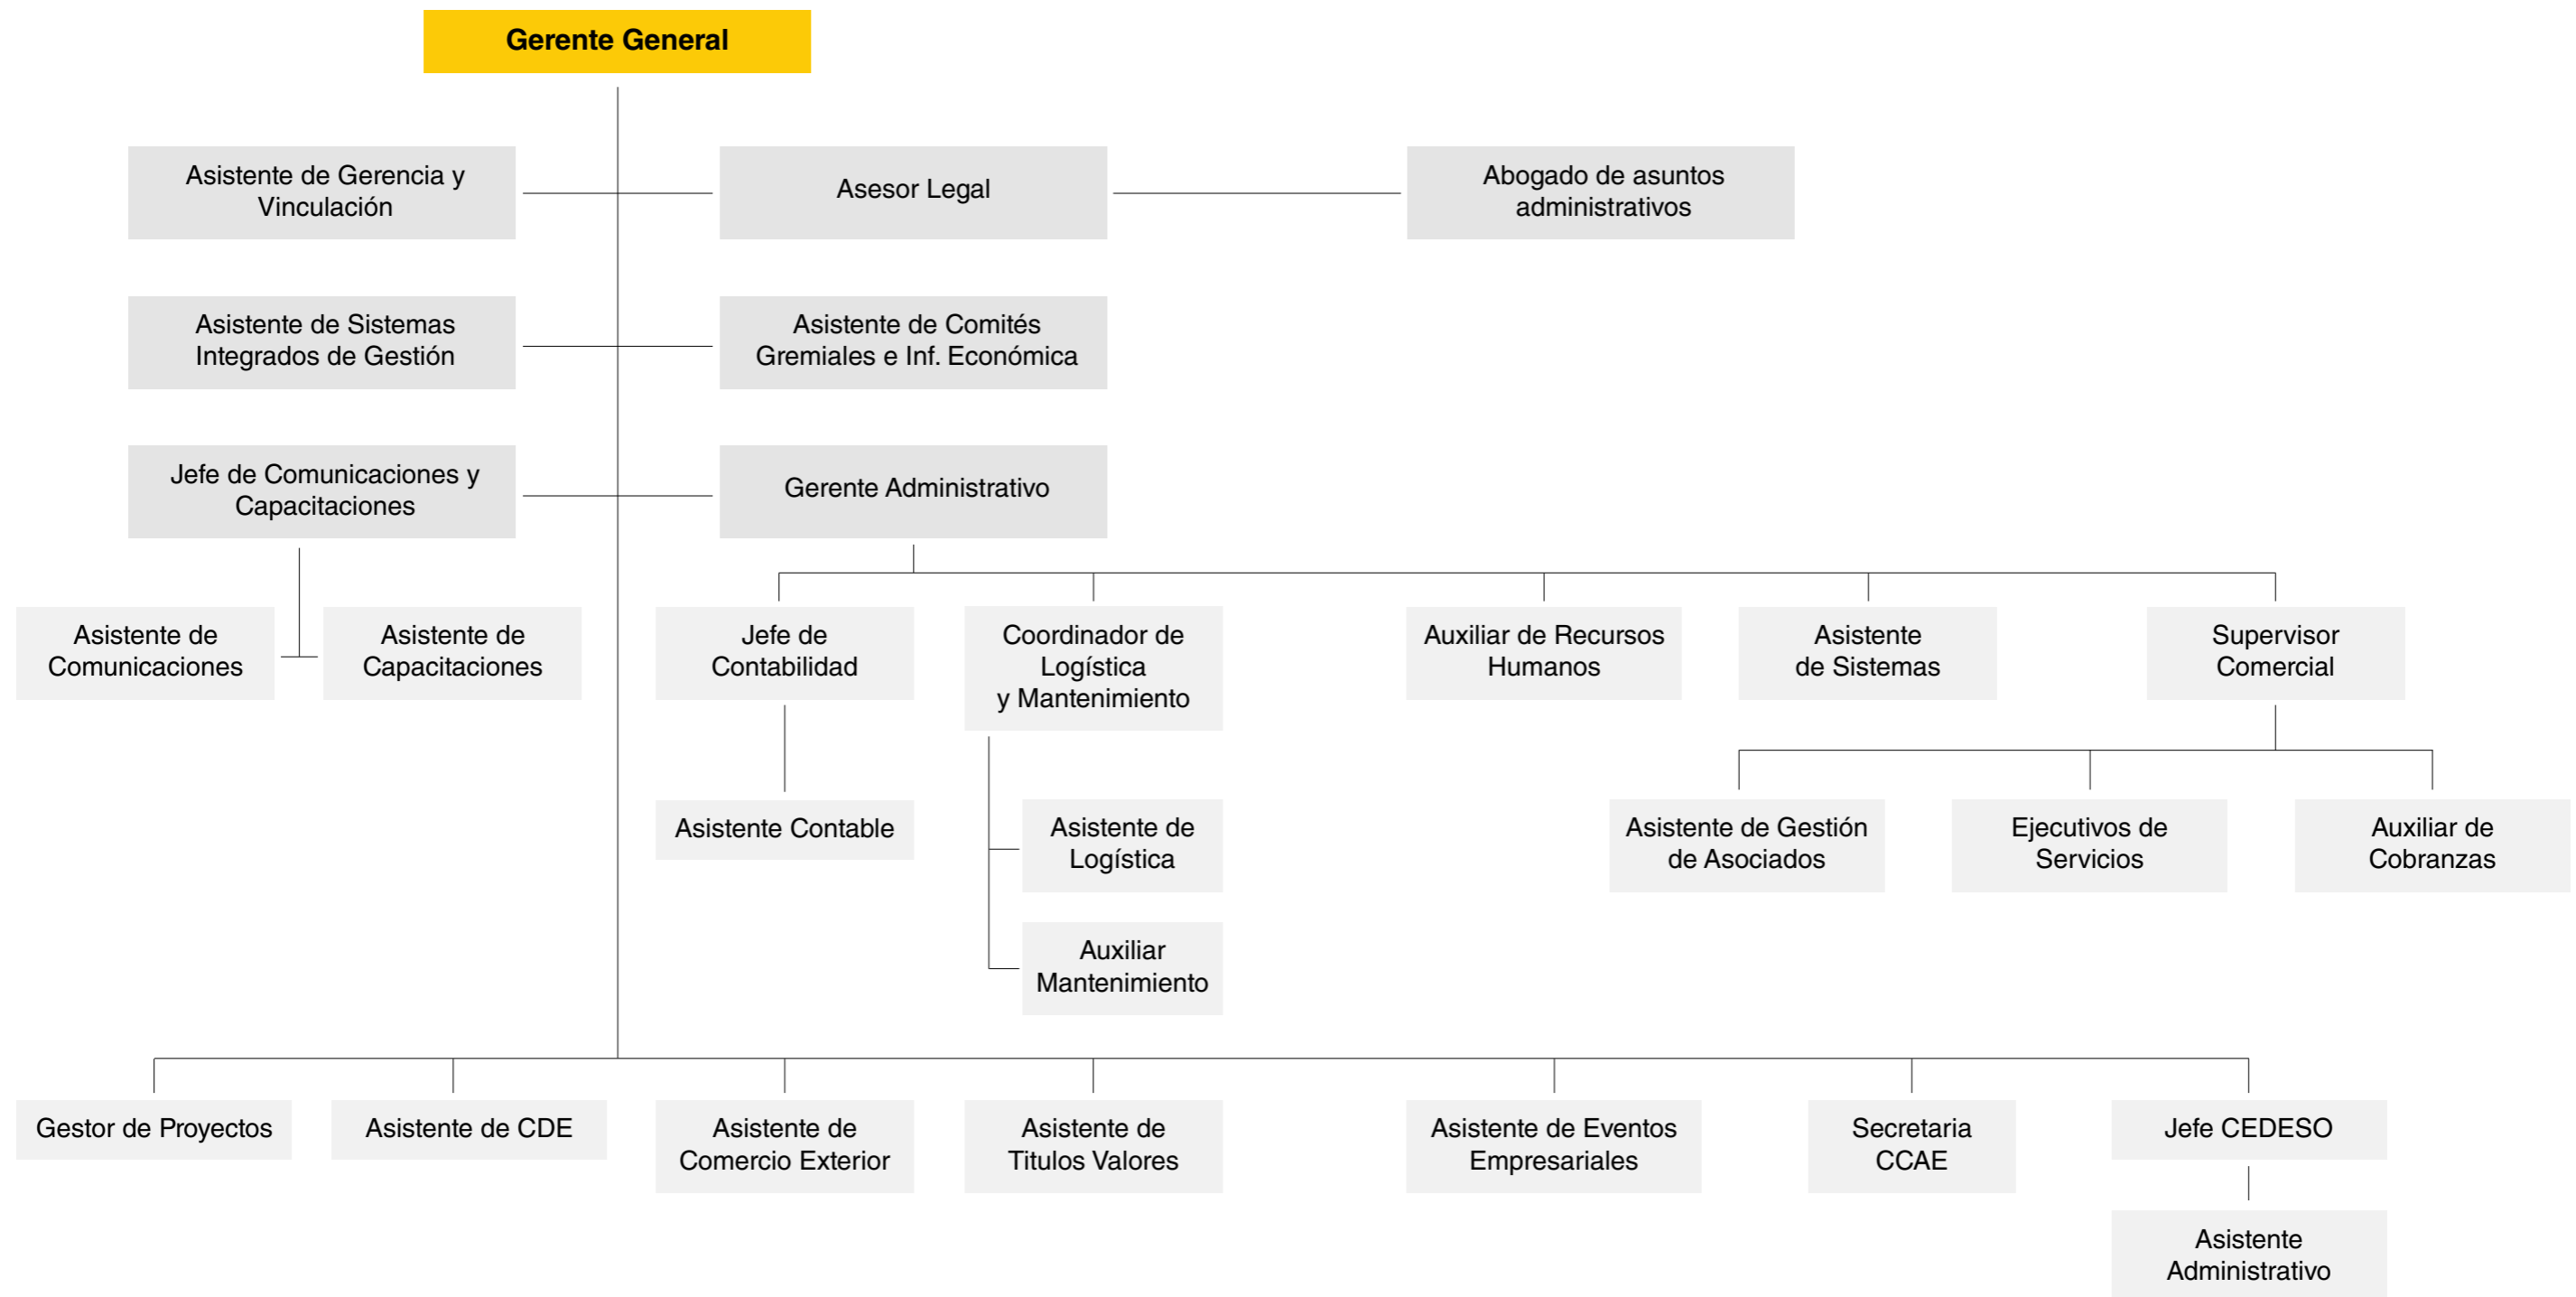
Gerente General

Asistente de Gerencia y Vinculación

Asesor Legal

Abogado de asuntos administrativos

Asistente de Sistemas Integrados de Gestión

Asistente de Comités Gremiales e Inf. Económica

Jefe de Comunicaciones y Capacitaciones

Gerente Administrativo

Asistente de Comunicaciones

Asistente de Capacitaciones

Jefe de Contabilidad

Coordinador de Logística y Mantenimiento

Auxiliar de Recursos Humanos

Asistente de Sistemas

Supervisor Comercial

Asistente Contable

Asistente de Logística

Auxiliar Mantenimiento

Asistente de Gestión de Asociados

Ejecutivos de Servicios

Auxiliar de Cobranzas

Gestor de Proyectos

Asistente de CDE

Asistente de Comercio Exterior

Asistente de Titulos Valores

Asistente de Eventos Empresariales

Secretaria CCAE

Jefe CEDESO

Asistente Administrativo